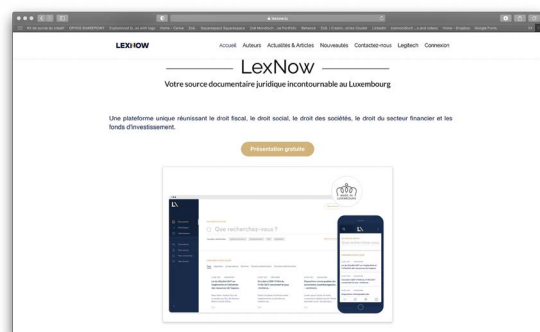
lexnow.lu

LEXNOW

Accueil Auteurs Actualités & Articles Nouveautés Contactez-nous Legitech Connexion

LexNow

Votre source documentaire juridique incontournable au Luxembourg

Une plateforme unique réunissant le droit fiscal, le droit social, le droit des sociétés, le droit du secteur financier et les fonds d'investissement.

Présentation gratuite

Que recherchez-vous ?